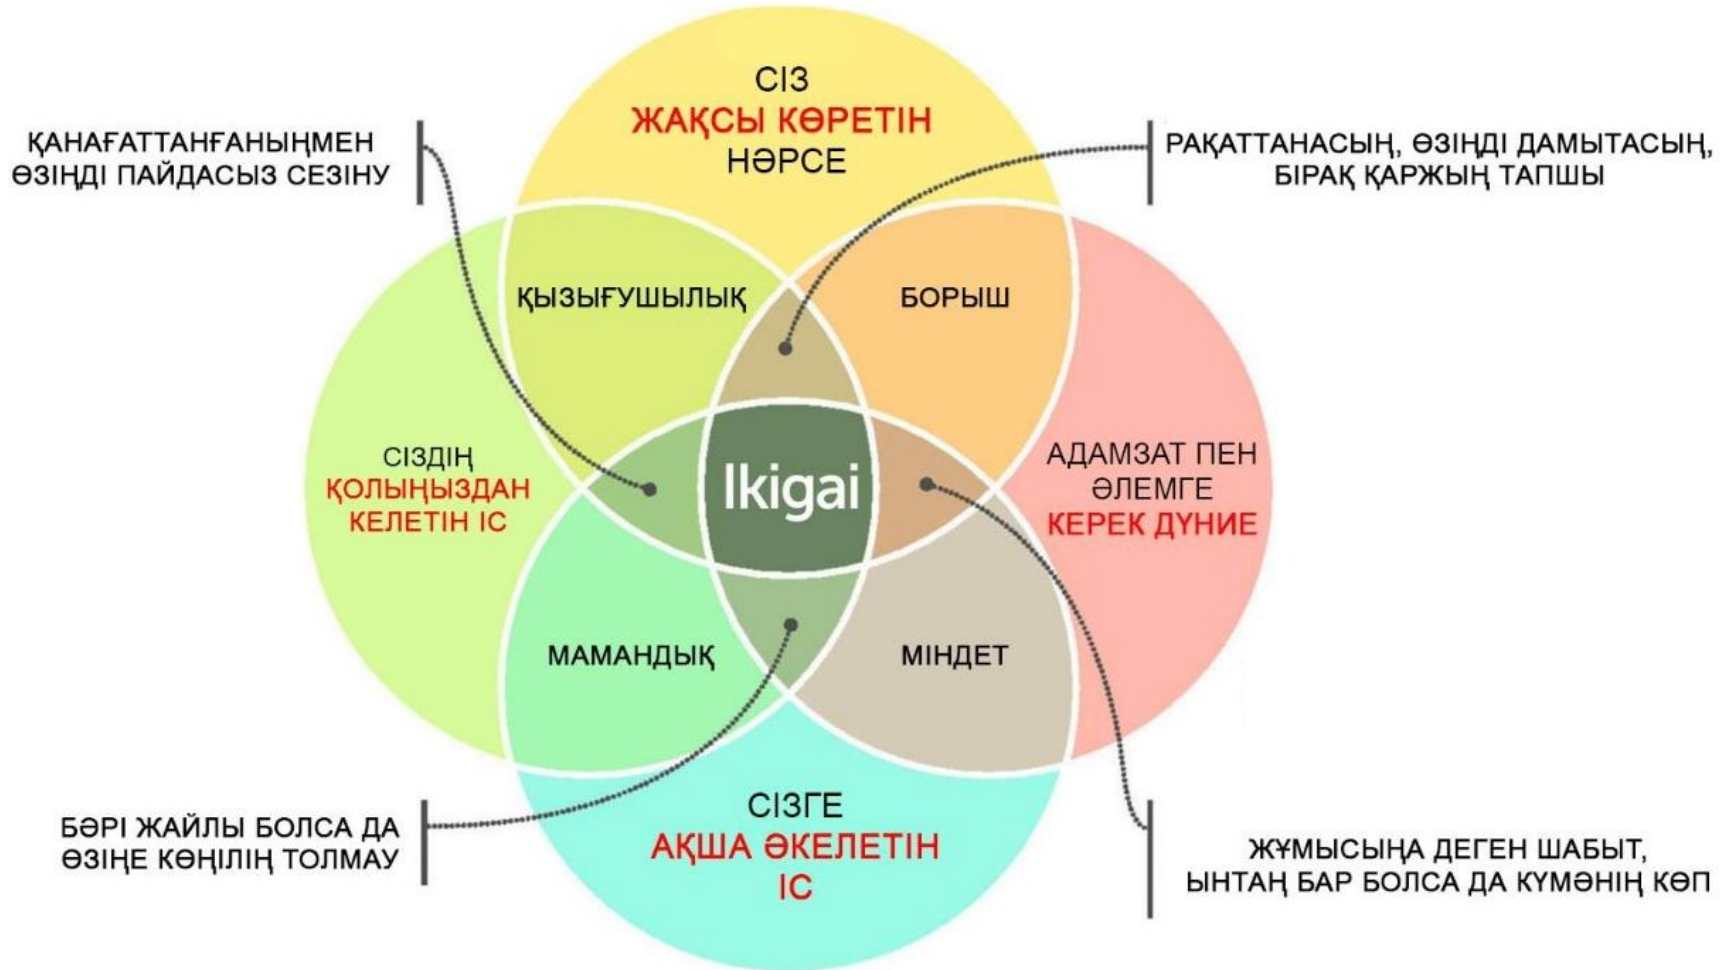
ҚАНАҒАТТАНҒАНЫҢМЕН ӨЗІҢДІ ПАЙДАСЫЗ СЕЗІНУ

СІЗ ЖАҚСЫ КӨРЕТІН НӘРСЕ

РАҚАТТАНАСЫҢ, ӨЗІҢДІ ДАМЫТАСЫҢ, БІРАҚ ҚАРЖЫҢ ТАПШЫ

ҚЫЗЫҒУШЫЛЫҚ

БОРЫШ

СІЗДІҢ ҚОЛЫҢЫЗДАН КЕЛЕТІН ІС

Ikigai

АДАМЗАТ ПЕН ӘЛЕМГЕ КЕРЕК ДҮНИЕ

МАМАНДЫҚ

МІНДЕТ

БӘРІ ЖАЙЛЫ БОЛСА ДА ӨЗІҢЕ КӨҢІЛІҢ ТОЛМАУ

СІЗГЕ АҚША ӘКЕЛЕТІН ІС

ЖҰМЫСЫҢА ДЕГЕН ШАБЫТ, ЫНТАҢ БАР БОЛСА ДА КҮМӘНІҢ КӨП